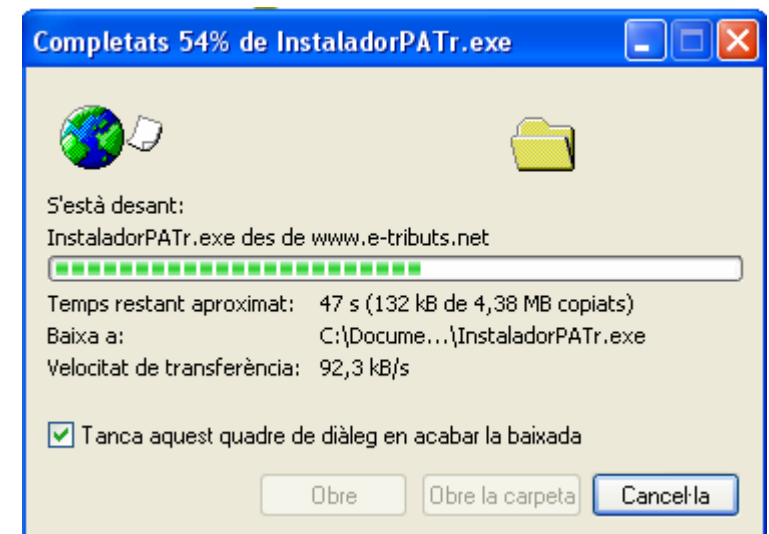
Completats 54% de InstaladorPATr.exe

S'està desant:

InstaladorPATr.exe des de www.e-tributs.net

Temps restant aproximat: 47 s (132 kB de 4,38 MB copiats)
Baixa a: C:\Docume...\InstaladorPATr.exe
Velocitat de transferència: 92,3 kB/s

Tanca aquest quadre de diàleg en acabar la baixada

Obre | Obre la carpeta | Cancel·la